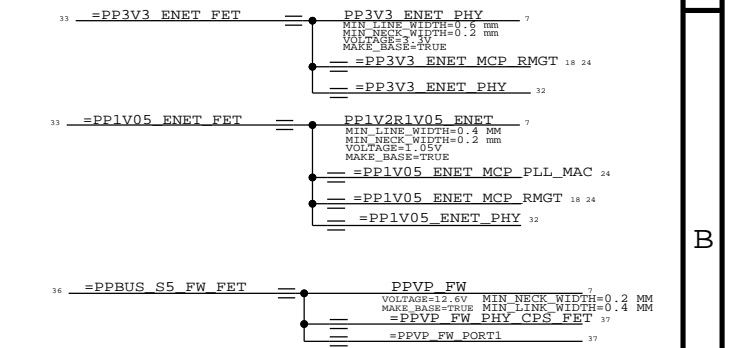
33 =PP3V3_ENET_FET

PP3V3_ENET_PHY 7
MIN_LINE_WIDTH=0.6 mm
MIN_NECK_WIDTH=0.2 mm
VOLTAGE=3.3V
MAKE_BASE=TRUE

=PP3V3_ENET_MCP_RMGT 18 24

=PP3V3_ENET_PHY 32

33 =PP1V05_ENET_FET

PP1V2R1V05_ENET 7
MIN_LINE_WIDTH=0.4 MM
MIN_NECK_WIDTH=0.2 mm
VOLTAGE=1.05V
MAKE_BASE=TRUE

=PP1V05_ENET_MCP_PLL_MAC 24

=PP1V05_ENET_MCP_RMGT 18 24

=PP1V05_ENET_PHY 32

B

36 =PPBUS_S5_FW_FET

PPVP_FW 7
VOLTAGE=12.6V MIN_NECK_WIDTH=0.2 MM
MAKE_BASE=TRUE MIN_LINK_WIDTH=0.4 MM

=PPVP_FW_PHY_CPS_FET 37

=PPVP_FW_PORT1 37